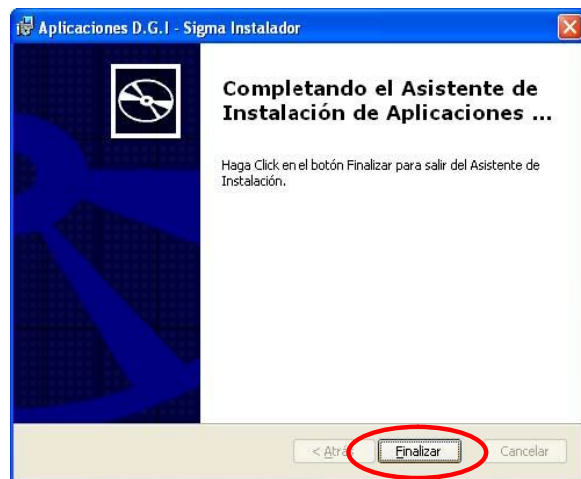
Aplicaciones D.G.I - Sigma Instalador

Completando el Asistente de Instalación de Aplicaciones ...

Haga Click en el botón Finalizar para salir del Asistente de Instalación.

< Atrás

Finalizar

Cancelar